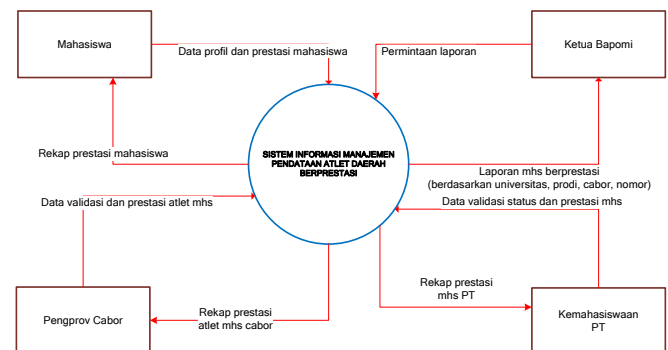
Mahasiswa

Data profil dan prestasi mahasiswa

Permintaan laporan

Ketua Bapomi

Rekap prestasi mahasiswa

SISTEM INFORMASI MANAJEMEN PENDATAAN ATLET DAERAH BERPRESTASI

Laporan mhs berprestasi (berdasarkan universitas, prodi, cabor, nomor)

Data validasi dan prestasi atlet mhs

Data validasi status dan prestasi mhs

Rekap prestasi mhs PT

Pengprov Cabor

Rekap prestasi atlet mhs cabor

Kemahasiswaan PT